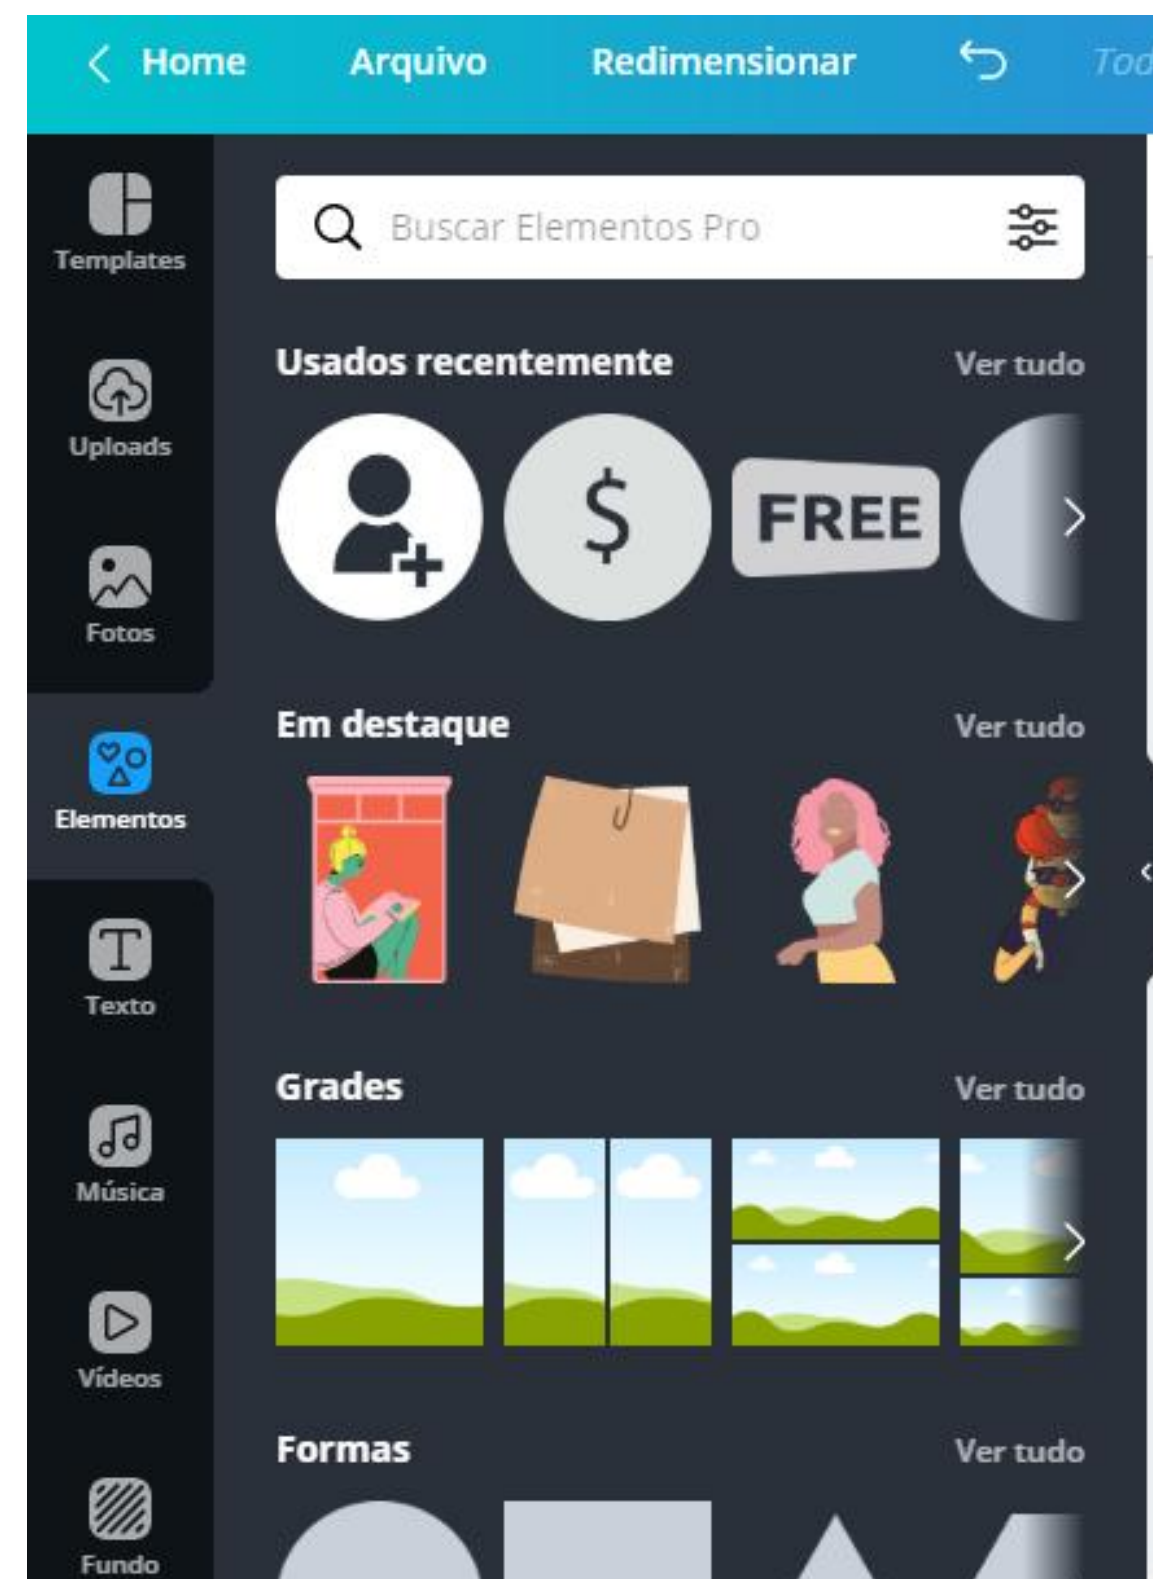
Home Arquivo Redimensionar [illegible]

Templates

Uploads

Fotos

Elementos

Texto

Música

Vídeos

Fundo

Buscar Elementos Pro

Usados recentemente Ver tudo

$

FREE

Em destaque Ver tudo

Grades Ver tudo

Formas Ver tudo